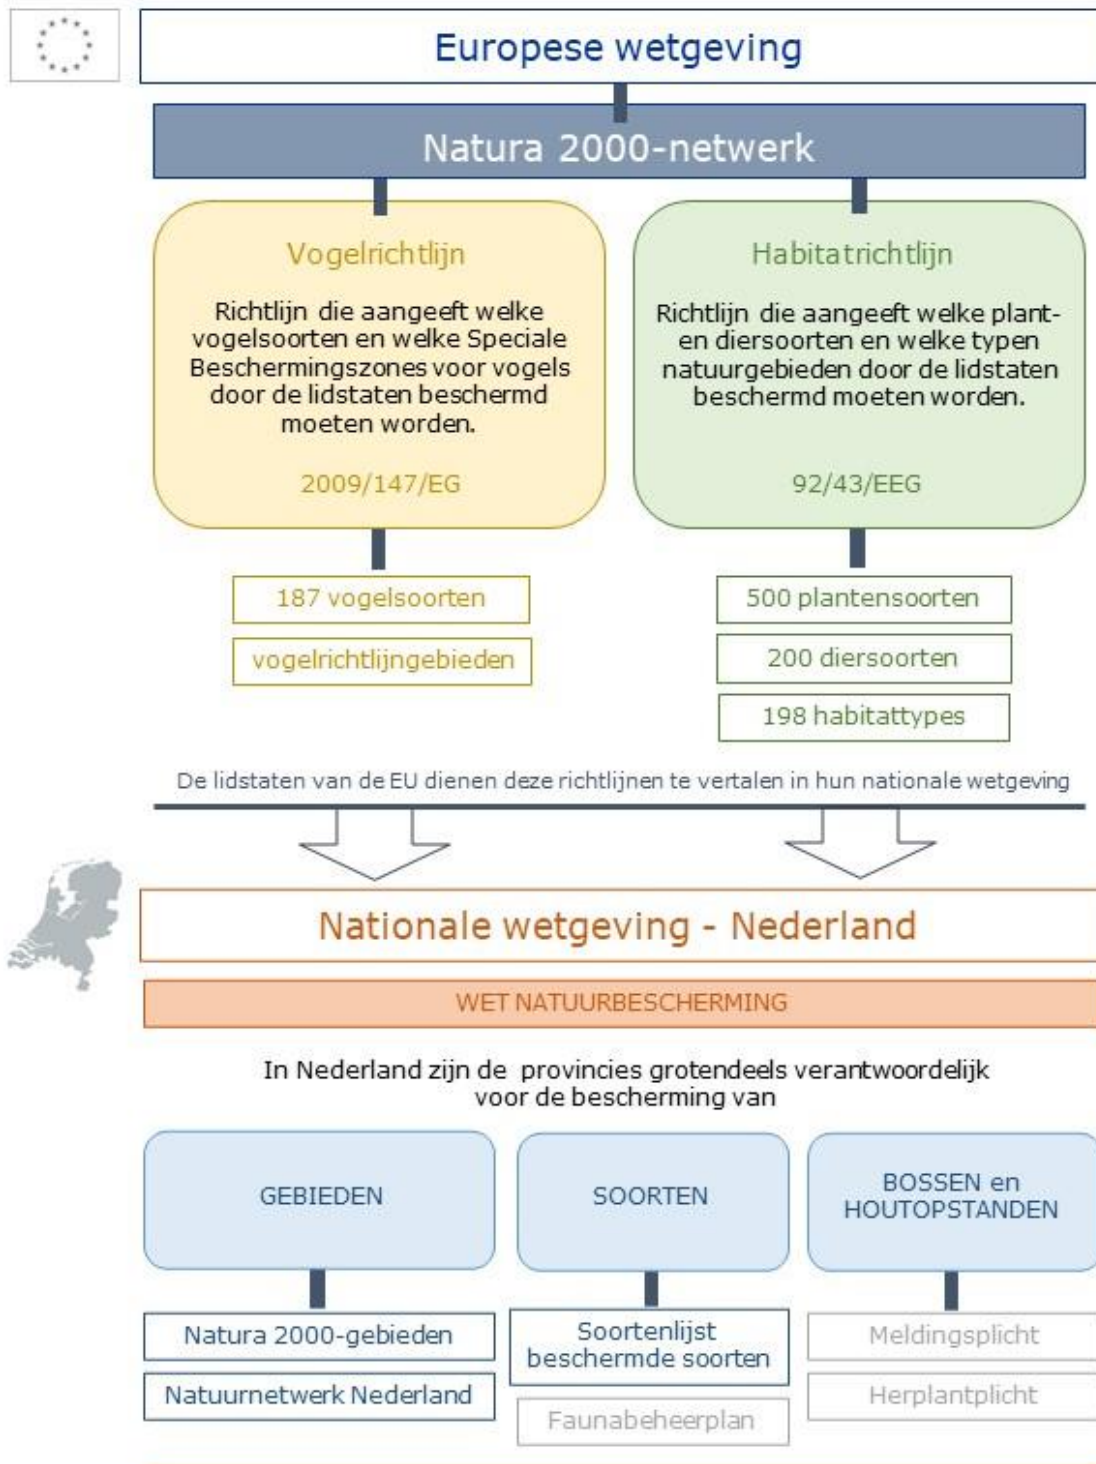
Europese wetgeving

Natura 2000-netwerk

Vogelrichtlijn

Richtlijn die aangeeft welke vogelsoorten en welke Speciale Beschermingszones voor vogels door de lidstaten beschermd moeten worden.

2009/147/EG

Habitatrichtlijn

Richtlijn die aangeeft welke plant- en diersoorten en welke typen natuurgebieden door de lidstaten beschermd moeten worden.

92/43/EEG

187 vogelsoorten

vogelrichtlijngebieden

500 plantensoorten

200 diersoorten

198 habitattypes

De lidstaten van de EU dienen deze richtlijnen te vertalen in hun nationale wetgeving

Nationale wetgeving - Nederland

WET NATUURBESCHERMING

In Nederland zijn de provincies grotendeels verantwoordelijk voor de bescherming van

GEBIEDEN

SOORTEN

BOSSEN en HOUTOPSTANDEN

Natura 2000-gebieden

Natuurnetwerk Nederland

Soortenlijst beschermde soorten

Faunabeheerplan

Meldingsplicht

Herplantplicht